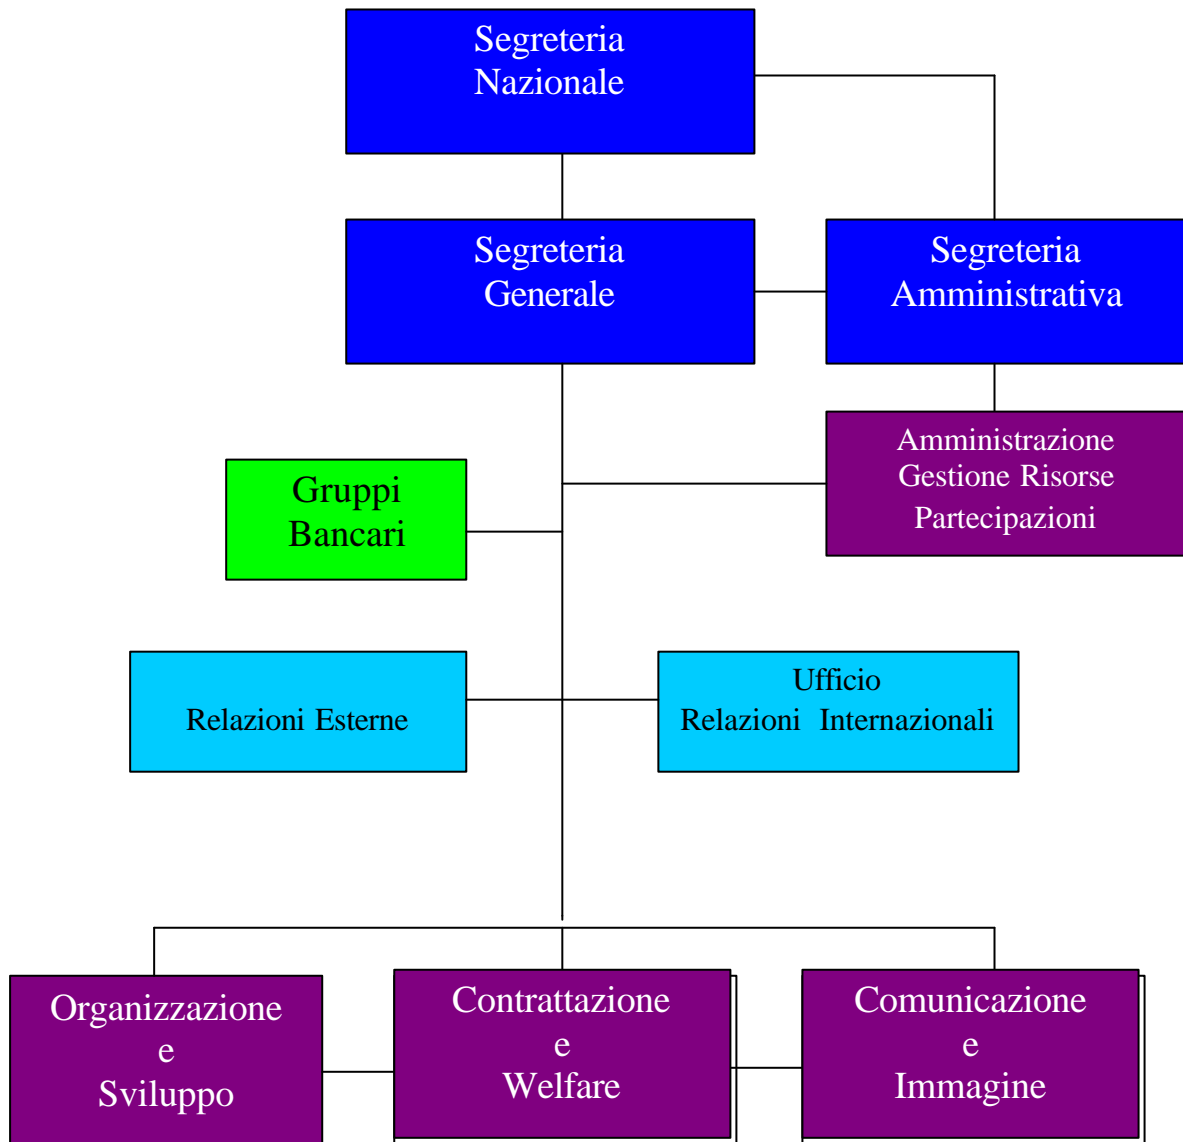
Segreteria Nazionale

Segreteria Generale

Segreteria Amministrativa

Amministrazione
Gestione Risorse
Partecipazioni

Gruppi Bancari

Relazioni Esterne

Ufficio
Relazioni Internazionali

Organizzazione
e
Sviluppo

Contrattazione
e
Welfare

Comunicazione
e
Immagine